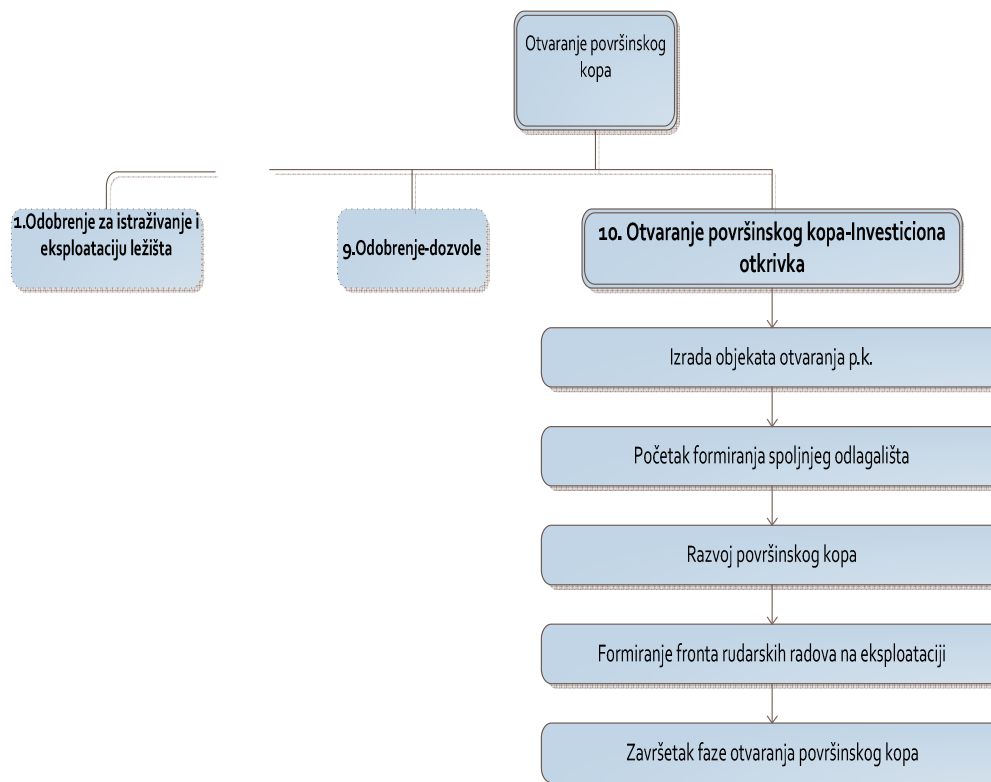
Otvaranje površinskog kopa

1.Odobrenje za istraživanje i eksploataciju ležišta

9.Odobrenje-dozvole

10. Otvaranje površinskog kopa-Investiciona otkrivka

Izrada objekata otvaranja p.k.

Početak formiranja spoljnjeg odlagališta

Razvoj površinskog kopa

Formiranje fronta rudarskih radova na eksploataciji

Završetak faze otvaranja površinskog kopa